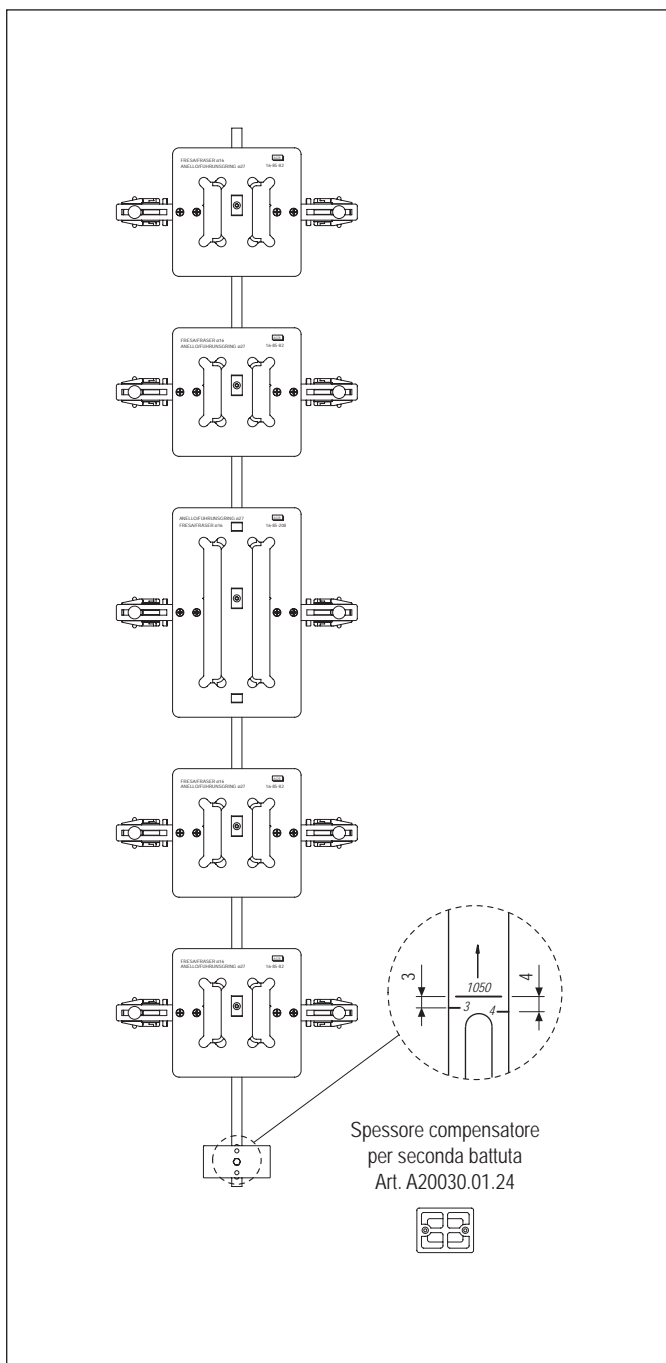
FRESA/FRÄSER ø16
ANELLO/FÜHRUNGSRING ø27
16-85-82

FRESA/FRÄSER ø16
ANELLO/FÜHRUNGSRING ø27
16-85-82

ANELLO/FÜHRUNGSRING ø27
FRESA/FRÄSER ø16
16-85-208

FRESA/FRÄSER ø16
ANELLO/FÜHRUNGSRING ø27
16-85-82

FRESA/FRÄSER ø16
ANELLO/FÜHRUNGSRING ø27
16-85-82

3
1050
3
4
4

Spessore compensatore per seconda battuta Art. A20030.01.24